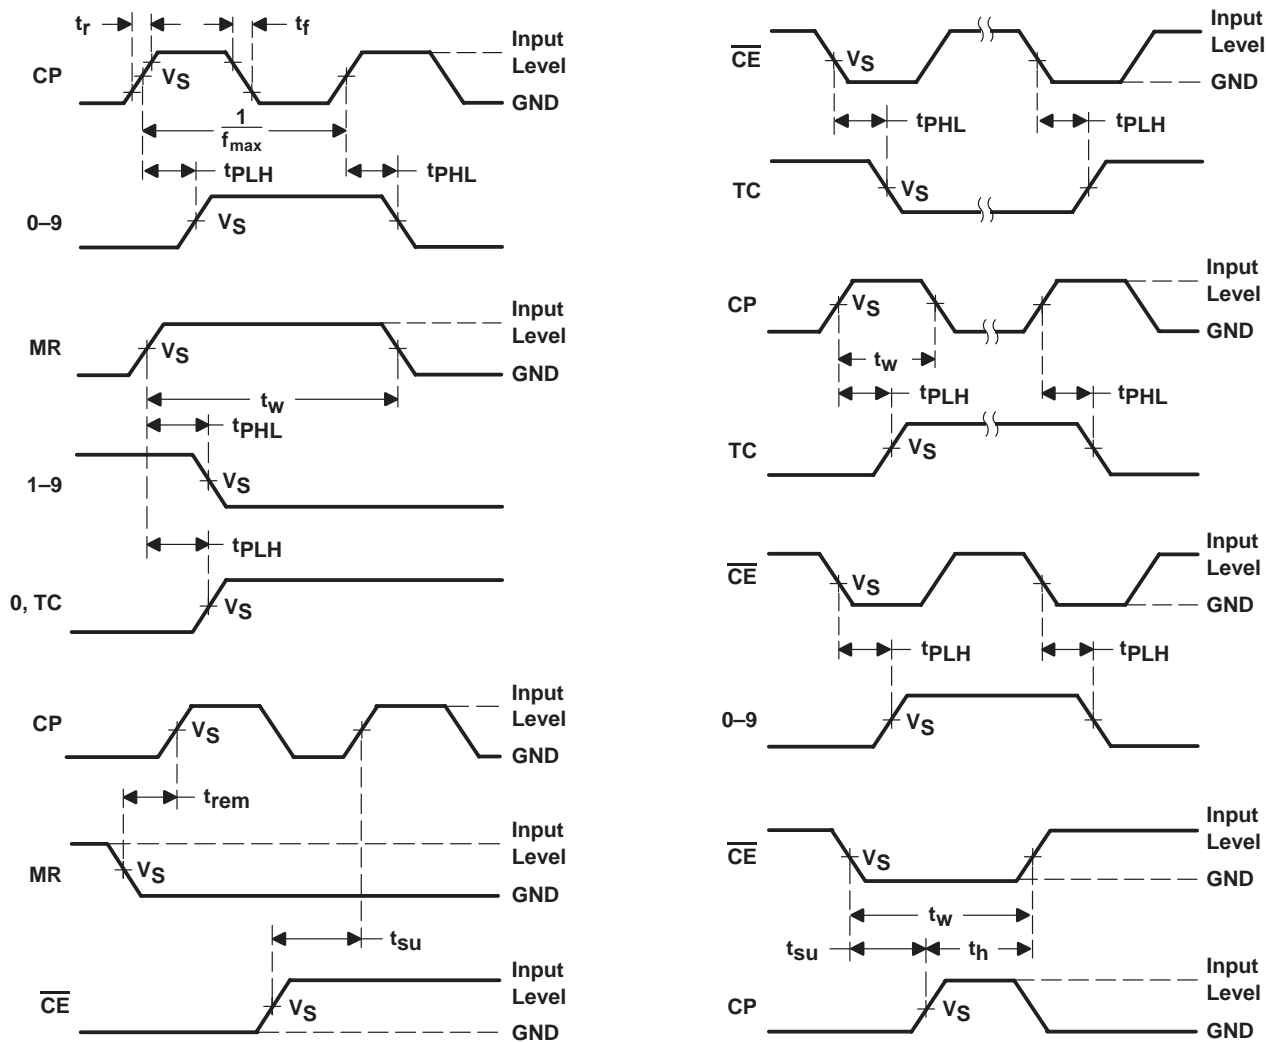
$t_r$ $t_f$

CP $V_S$ Input Level GND

$\frac{1}{f_{max}}$

$t_{PLH}$ $t_{PHL}$

0–9 $V_S$

MR $V_S$ Input Level GND

$t_w$

$t_{PHL}$

1–9 $V_S$

$t_{PLH}$

0, TC $V_S$

CP $V_S$ Input Level GND

$t_{rem}$

MR $V_S$ Input Level GND

$t_{su}$

$\overline{CE}$ $V_S$ Input Level GND

$\overline{CE}$ $V_S$ Input Level GND

$t_{PHL}$ $t_{PLH}$

TC $V_S$

CP $V_S$ Input Level GND

$t_w$

$t_{PLH}$ $t_{PHL}$

TC $V_S$

$\overline{CE}$ $V_S$ Input Level GND

$t_{PLH}$ $t_{PLH}$

0–9 $V_S$

$\overline{CE}$ $V_S$ Input Level GND

$t_w$

$t_{su}$ $t_h$

CP $V_S$ Input Level GND